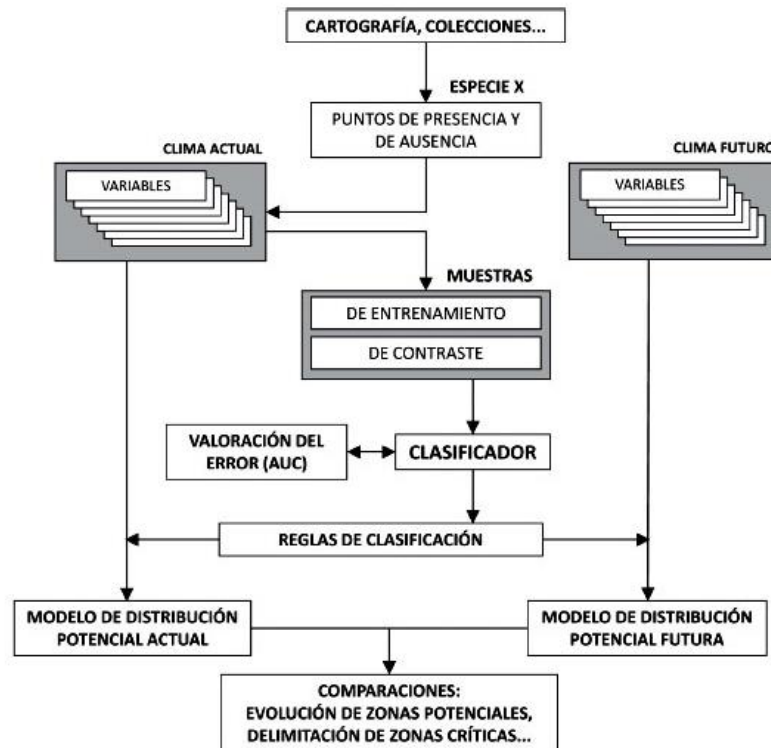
CARTOGRAFÍA, COLECCIONES...

ESPECIE X

PUNTOS DE PRESENCIA Y DE AUSENCIA

CLIMA ACTUAL

VARIABLES

CLIMA FUTURO

VARIABLES

MUESTRAS

DE ENTRENAMIENTO

DE CONTRASTE

VALORACIÓN DEL ERROR (AUC)

CLASIFICADOR

REGLAS DE CLASIFICACIÓN

MODELO DE DISTRIBUCIÓN POTENCIAL ACTUAL

MODELO DE DISTRIBUCIÓN POTENCIAL FUTURA

COMPARACIONES: EVOLUCIÓN DE ZONAS POTENCIALES, DELIMITACIÓN DE ZONAS CRÍTICAS...